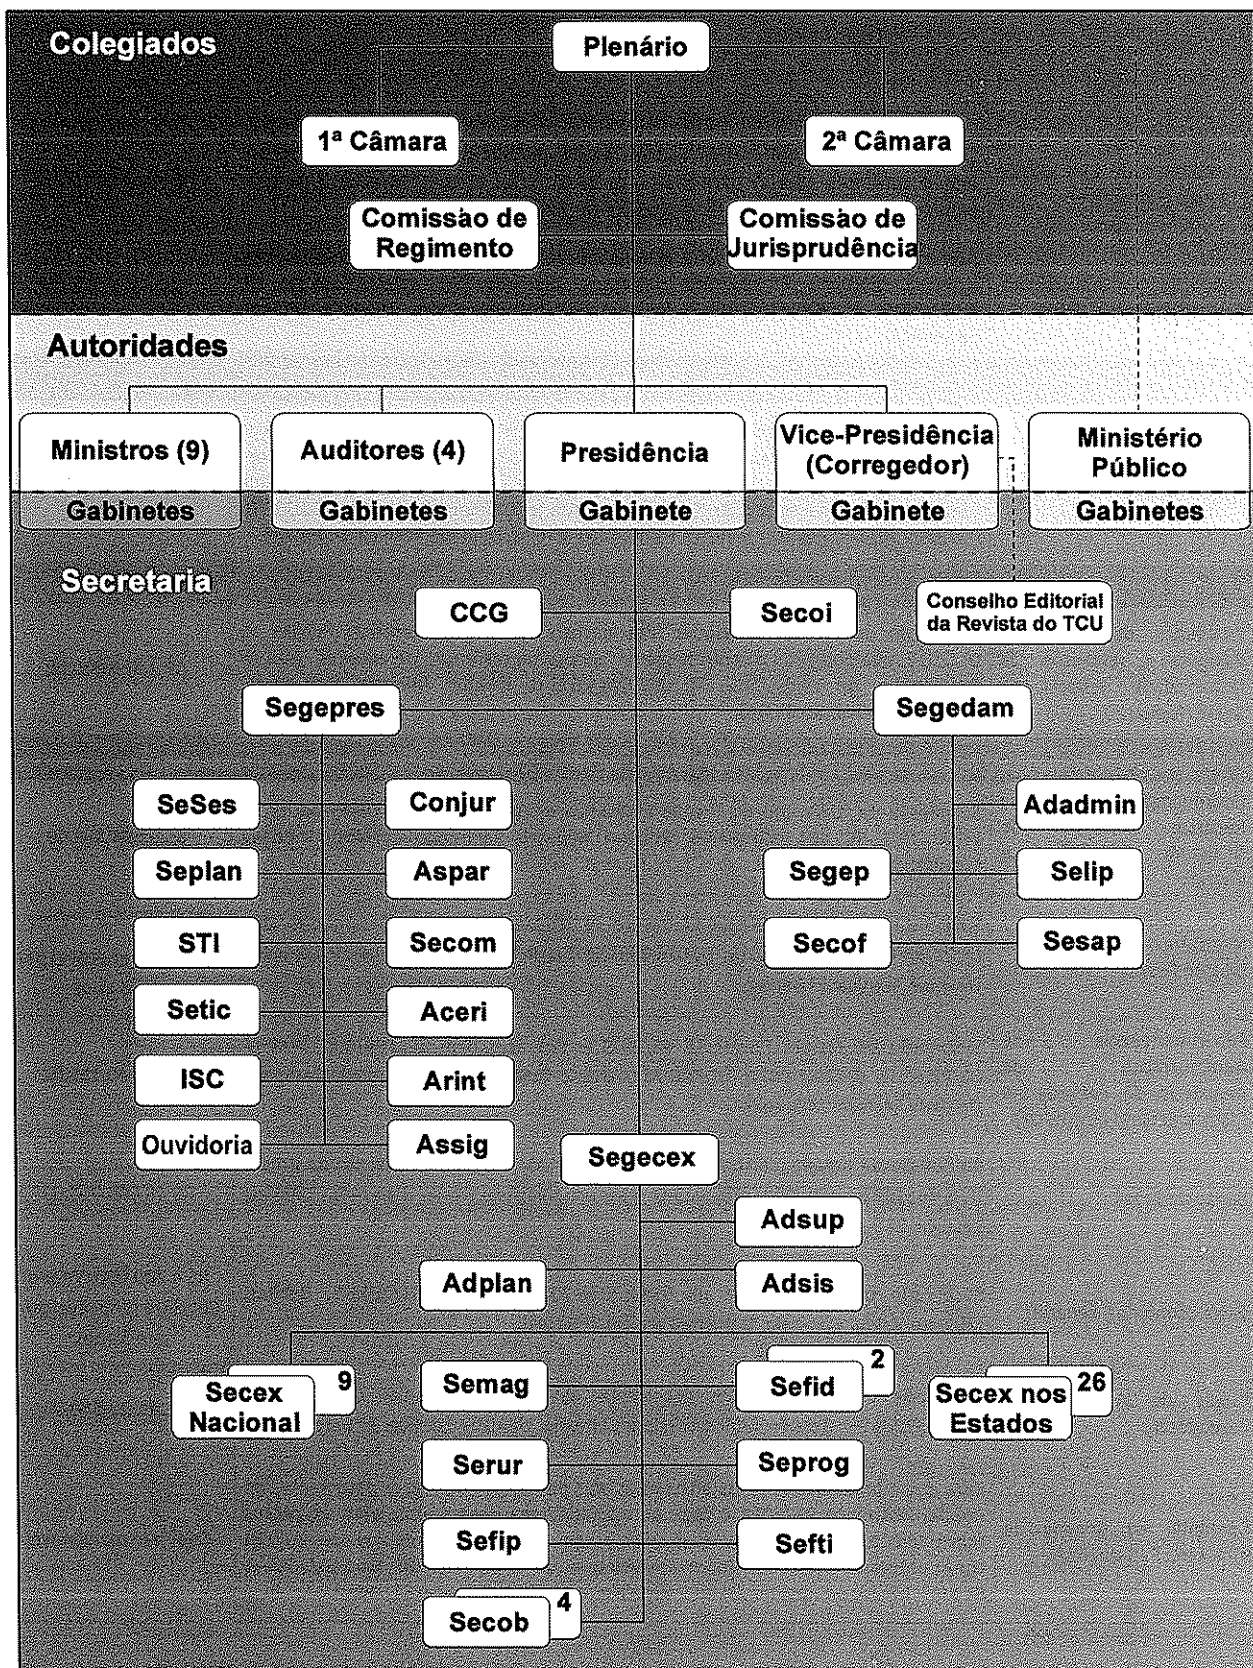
Colegiados

Plenário

1ª Câmara

2ª Câmara

Comissão de Regimento

Comissão de Jurisprudência

Autoridades

Ministros (9)
Gabinetes

Auditores (4)
Gabinetes

Presidência
Gabinete

Vice-Presidência (Corregedor)
Gabinete

Ministério Público
Gabinetes

Secretaria

CCG

Secoi

Conselho Editorial da Revista do TCU

Segepres

Segedam

SeSes

Conjur

Seplan

Aspar

STI

Secom

Setic

Aceri

ISC

Arint

Ouvidoria

Assig

Adadmin

Segep

Selip

Secof

Sesap

Segecex

Adsup

Adplan

Adsis

Secex Nacional 9

Semag

Sefid 2

Secex nos Estados 26

Serur

Seprog

Sefip

Sefti

Secob 4